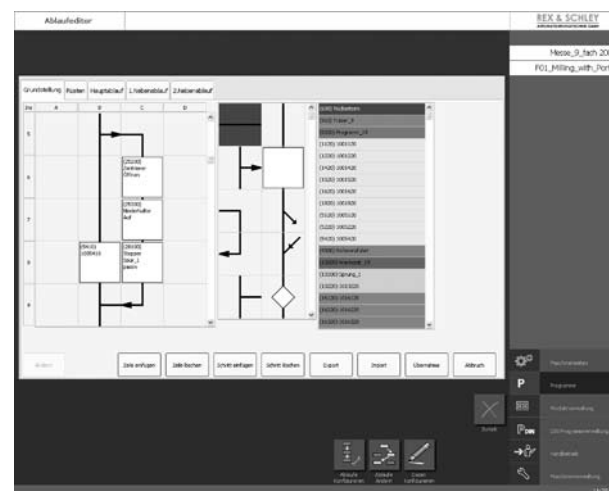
Ablaufeditor

REX & SCHLEY

Messe_9_fach 20

F01_Milling_with_Por

Grundstellung | Rüsten | Hauptablauf | 1.Nebenablauf | 2.Nebenablauf

Zei | A | B | C | D

5

6

7

8

9

[20100] Zentrieren Offnen

[20100] Niederhalter auf

[20410] 1000410

[20100] Stopper Stue_1 passiv

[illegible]

Ändern | Zeile einfügen | Zeile löschen | Schritt einfügen | Schritt löschen | Export | Import | Übernahme | Abbruch

Zurück

Abläufe Konfigurieren | Abläufe Ändern | Codes Konfigurieren

Maschinendaten

Programme

Modulverwaltung

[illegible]

Handbetrieb

Maschinenverwaltung